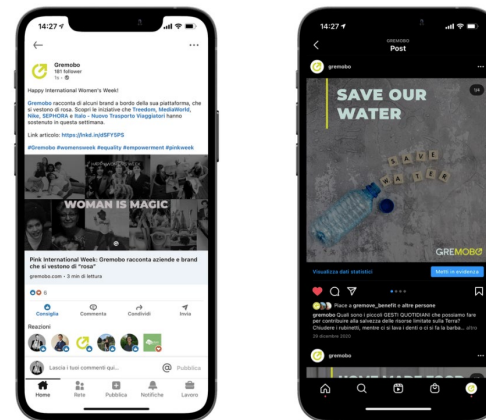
14:27

Gremobo
181 follower
1s

Happy International Women's Week!

Gremobo racconta di alcuni brand a bordo della sua piattaforma, che si vestono di rosa. Scopri le iniziative che Treedom, MediaWorld, Nike, SEPHORA e Italo - Nuovo Trasporto Viaggiatori hanno sostenuto in questa settimana.

Link articolo: https://lnkd.in/dSFYSPS

#Gremobo #womensweek #equality #empowerment #pinkweek

WOMAN IS MAGIC

Pink International Week: Gremobo racconta aziende e brand che si vestono di "rosa"
gremobo.com • 3 min di lettura

6

Consiglia Commenta Condividi Invia

Reazioni

Lascia i tuoi commenti qui... Pubblica

Home Rete Pubblica Notifiche Lavoro

14:27

GREMOBO
Post

gremobo

SAVE OUR WATER

SAVE WATER

GREMOBO

Visualizza gli statistici Metti in evidenza

Piace a gremove_benefit e altre persone
gremobo Quali sono i piccoli GESTI QUOTIDIANI che possiamo fare per contribuire alla salvezza delle risorse limitate sulla Terra? Chiudere i rubinetti, mentre ci si lava i denti o ci si fa la barba... altro
24 dicembre 2020

gremobo